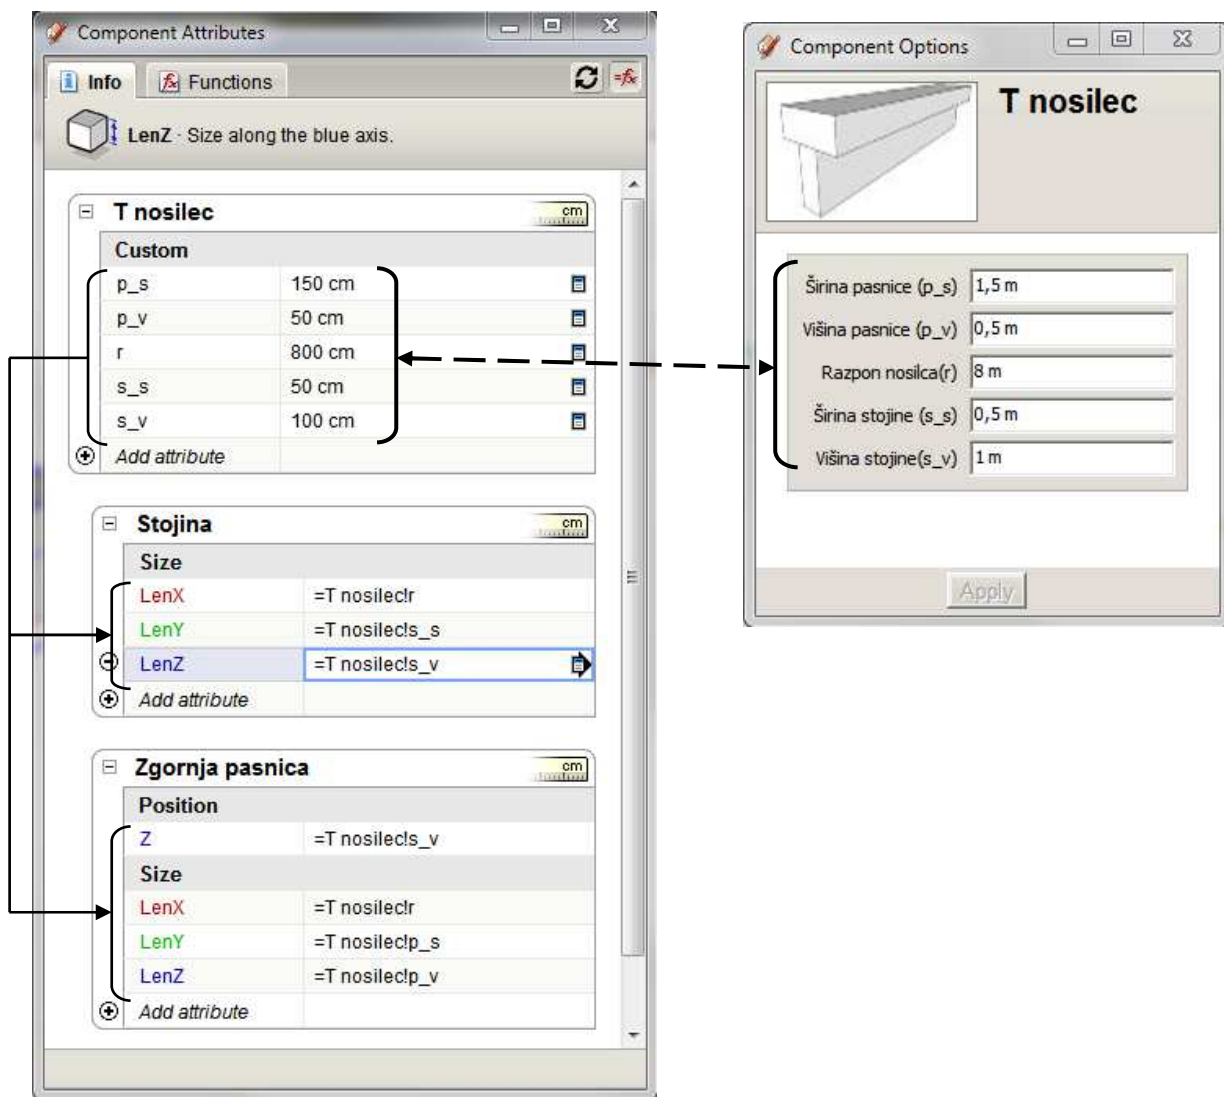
Component Attributes

Info Functions

LenZ - Size along the blue axis.

T nosilec cm

Custom

| | |
|---|---|
| p_s | 150 cm |
| p_v | 50 cm |
| r | 800 cm |
| s_s | 50 cm |
| s_v | 100 cm |
| Add attribute | |

Stojina cm

Size

| | |
|---|---|
| LenX | =T nosilec!r |
| LenY | =T nosilec!s_s |
| LenZ | =T nosilec!s_v |
| Add attribute | |

Zgornja pasnica cm

Position

| | |
|---|---|
| Z | =T nosilec!s_v |

Size

| | |
|---|---|
| LenX | =T nosilec!r |
| LenY | =T nosilec!p_s |
| LenZ | =T nosilec!p_v |
| Add attribute | |

Component Options

T nosilec

| | |
|---|---|
| Širina pasnice (p_s) | 1,5 m |
| Višina pasnice (p_v) | 0,5 m |
| Razpon nosilca(r) | 8 m |
| Širina stojine (s_s) | 0,5 m |
| Višina stojine(s_v) | 1 m |

Apply